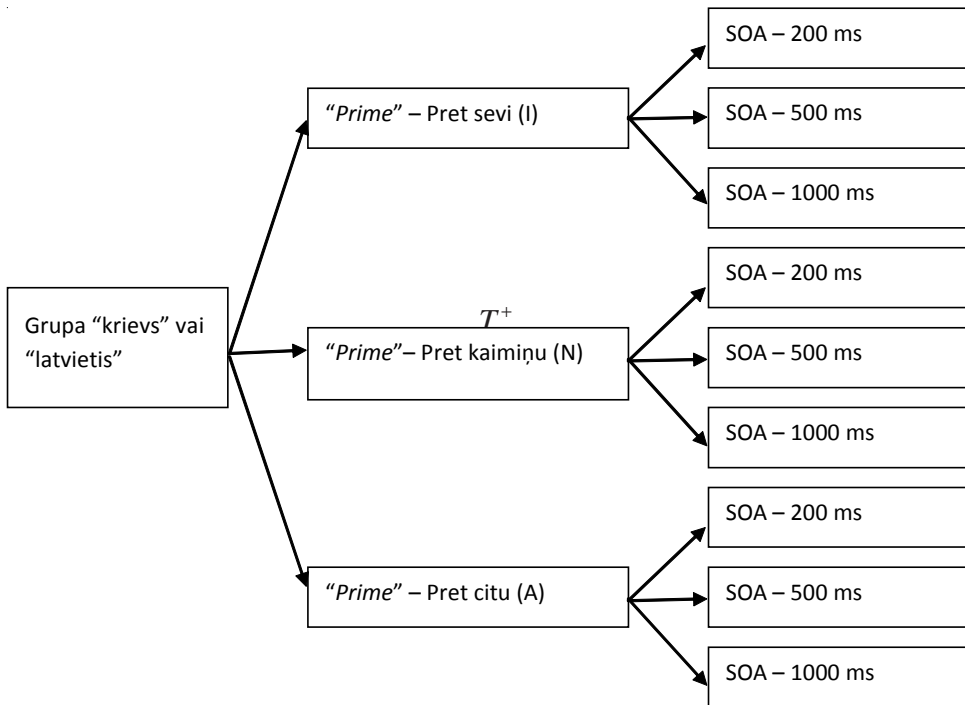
Grupa “krievs” vai “latvietis”

“Prime” – Pret sevi (I)

SOA – 200 ms

SOA – 500 ms

SOA – 1000 ms

$T^+$

“Prime”– Pret kaimiņu (N)

SOA – 200 ms

SOA – 500 ms

SOA – 1000 ms

“Prime” – Pret citu (A)

SOA – 200 ms

SOA – 500 ms

SOA – 1000 ms